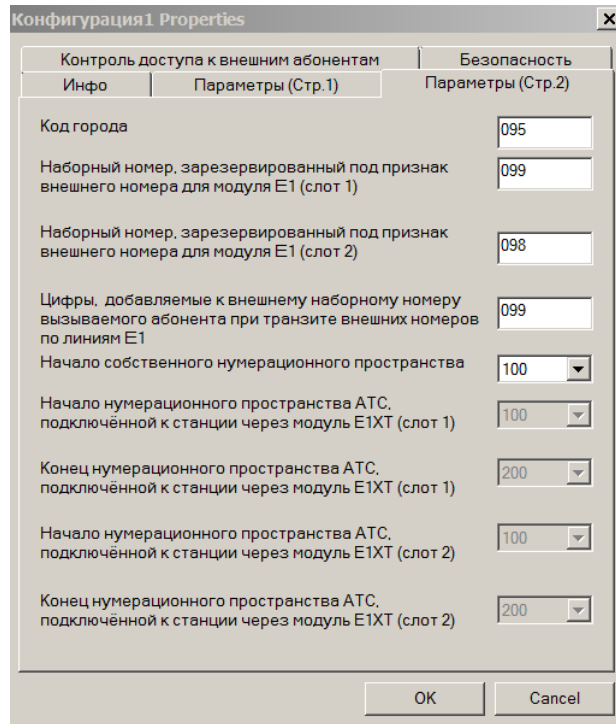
Конфигурация1 Properties

×

Контроль доступа к внешним абонентам | Безопасность

Инфо | Параметры (Стр.1) | Параметры (Стр.2)

Код города
095

Наборный номер, зарезервированный под признак внешнего номера для модуля E1 (слот 1)
099

Наборный номер, зарезервированный под признак внешнего номера для модуля E1 (слот 2)
098

Цифры, добавляемые к внешнему наборному номеру вызываемого абонента при транзите внешних номеров по линиям E1
099

Начало собственного нумерационного пространства
100

Начало нумерационного пространства АТС, подключённой к станции через модуль E1XT (слот 1)
100

Конец нумерационного пространства АТС, подключённой к станции через модуль E1XT (слот 1)
200

Начало нумерационного пространства АТС, подключённой к станции через модуль E1XT (слот 2)
100

Конец нумерационного пространства АТС, подключённой к станции через модуль E1XT (слот 2)
200

OK
Cancel